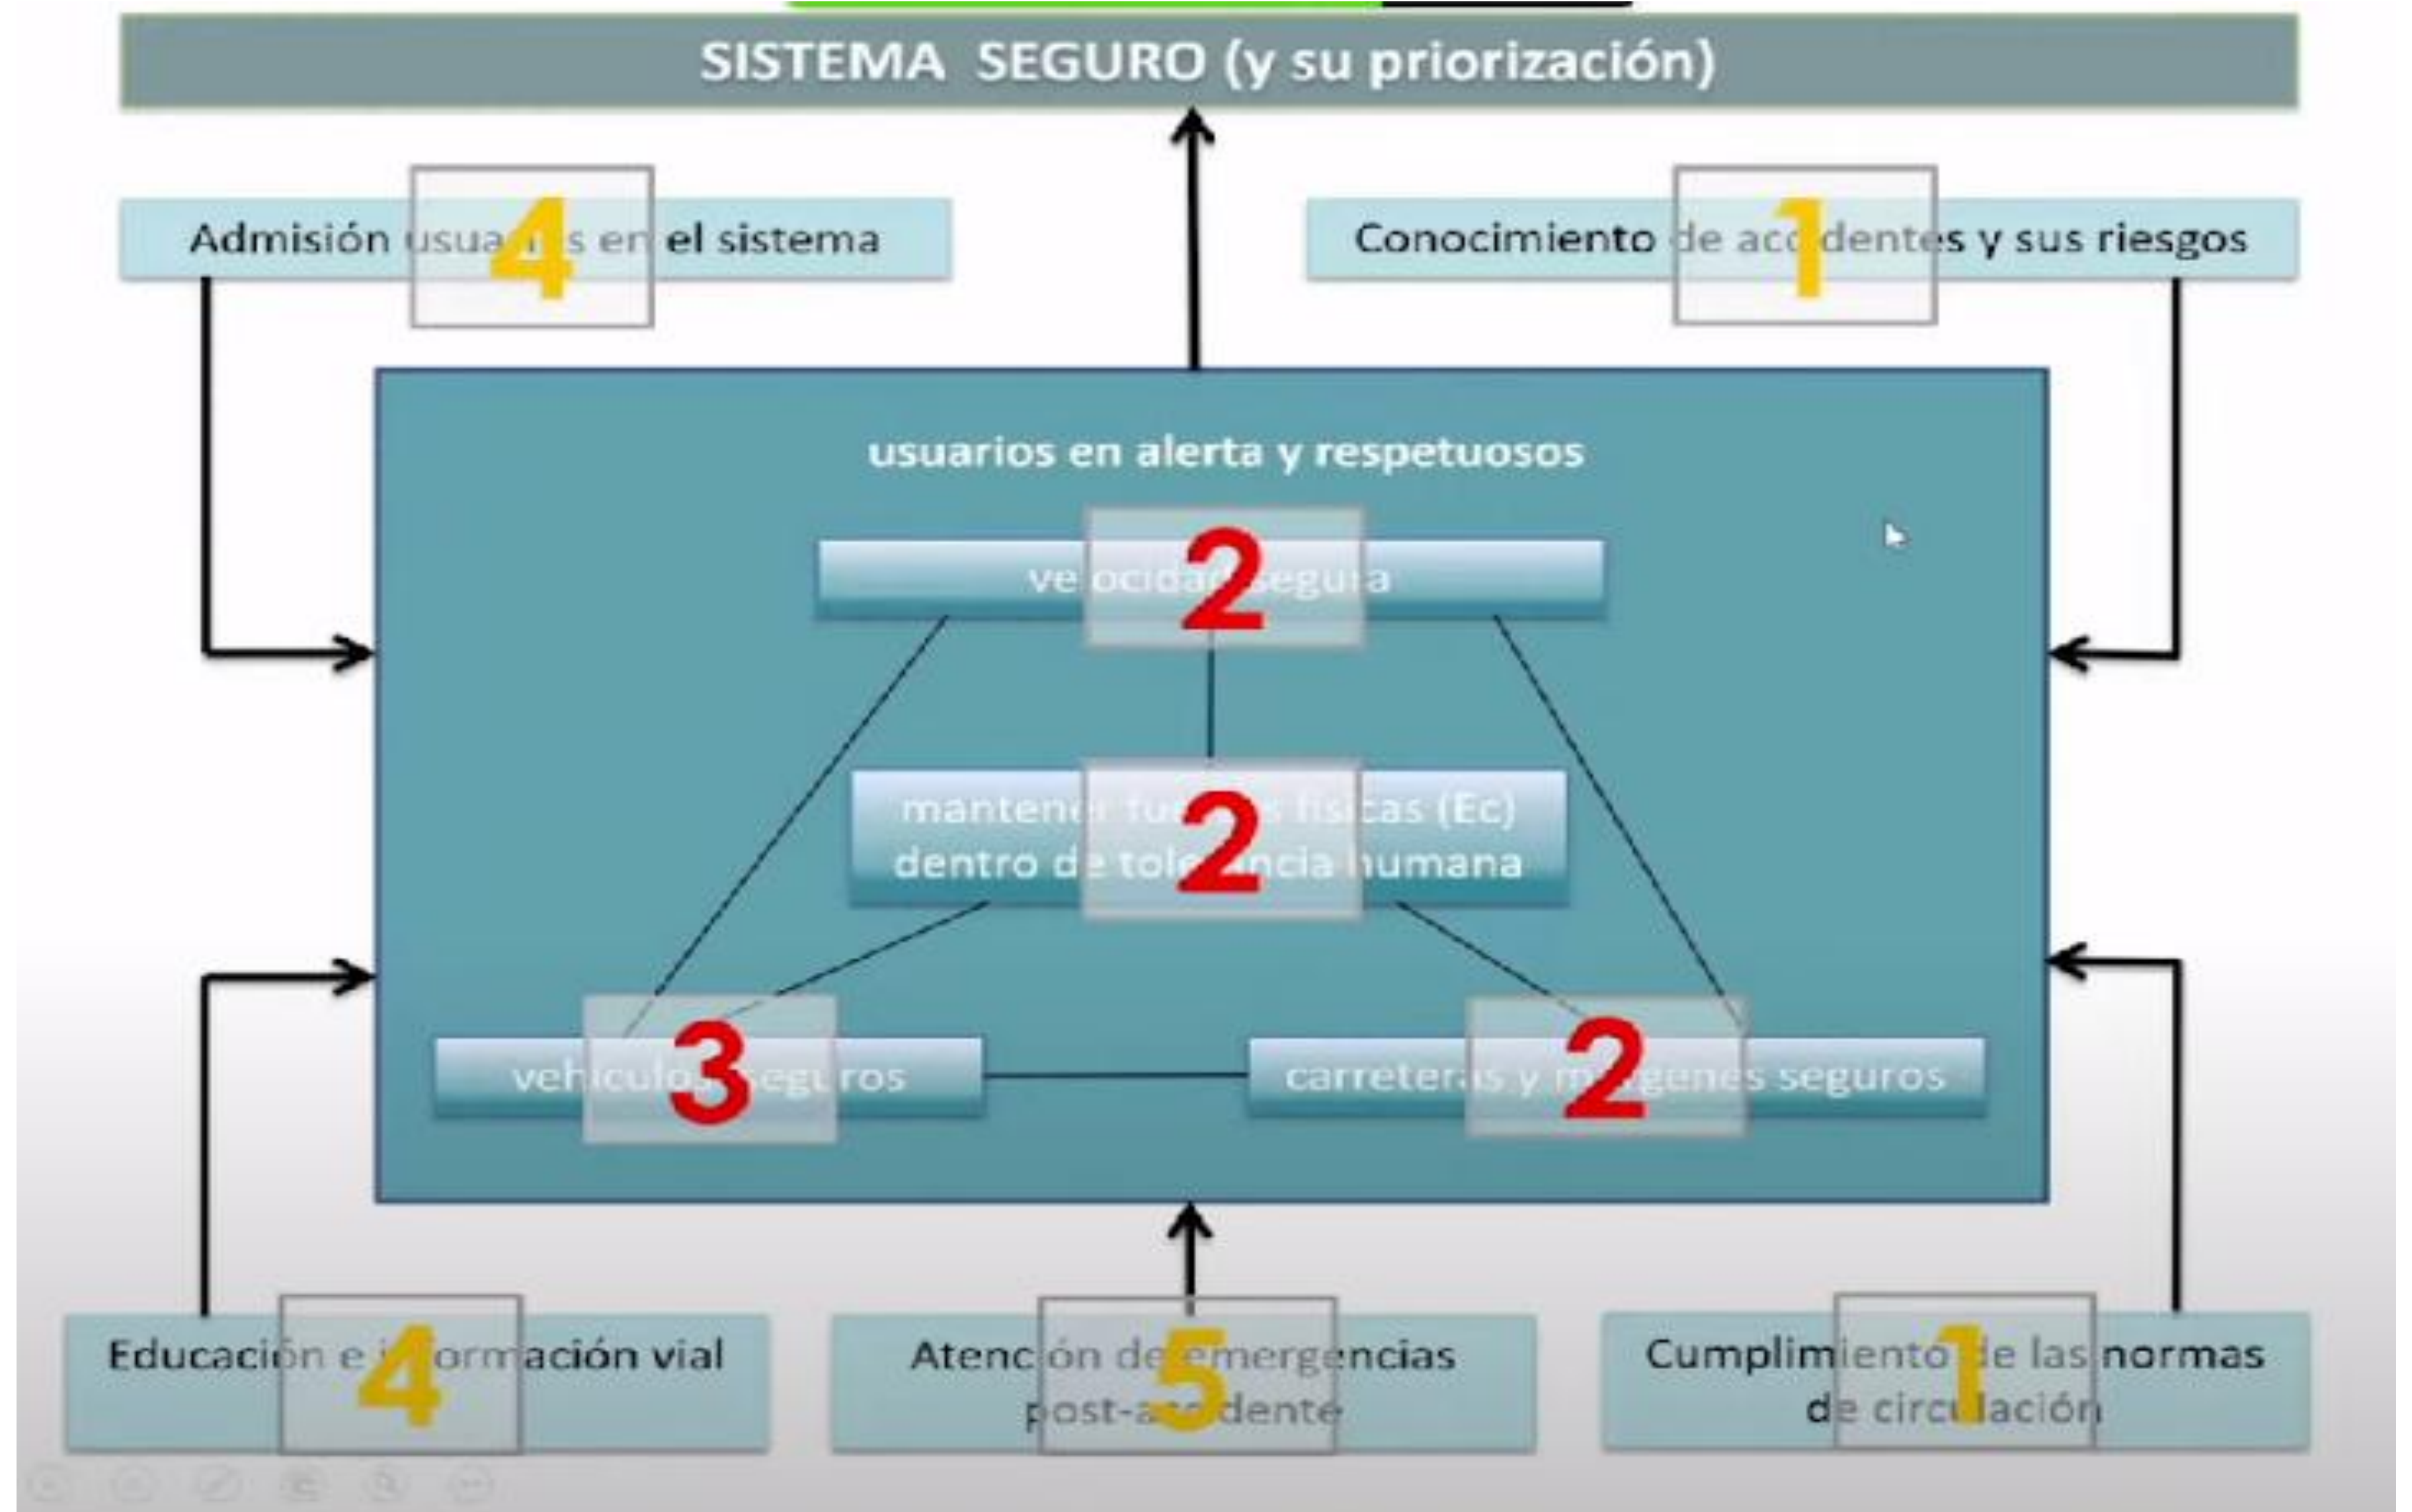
SISTEMA SEGURO (y su priorización)

Admisión usua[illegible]s en el sistema 4

Conocimiento de acc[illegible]dentes y sus riesgos 1

usuarios en alerta y respetuosos

ve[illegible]ocida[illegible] segu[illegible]a 2

manten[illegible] fu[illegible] físicas (Ec) dentro d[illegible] tole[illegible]ncia humana 2

veh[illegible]culo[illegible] seg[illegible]ros 3

carrete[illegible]s y m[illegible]genes seguros 2

Educación e i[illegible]ormación vial 4

Atenc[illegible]ón de emergencias post-a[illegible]dente 5

Cumplimiento de las normas de circulación 1